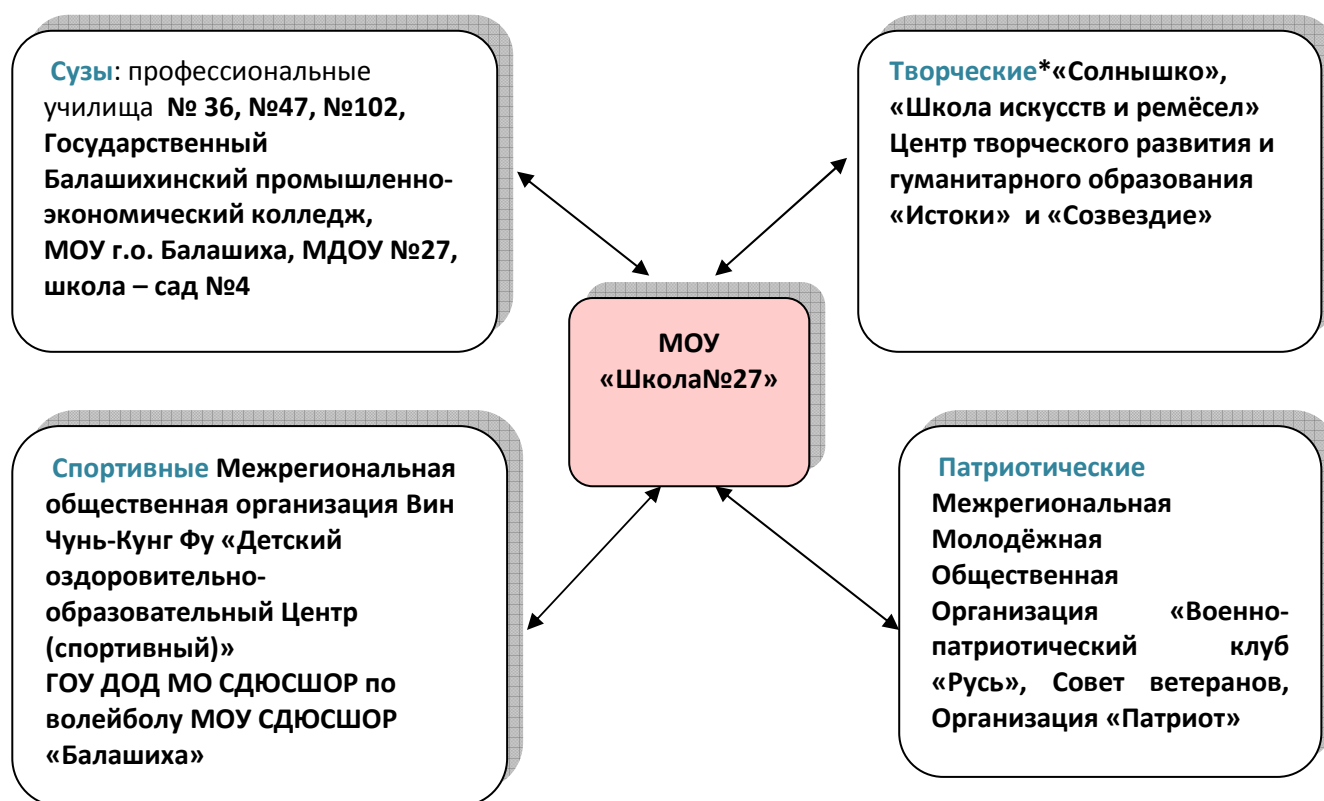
Сузы: профессиональные училища № 36, №47, №102, Государственный Балашихинский промышленно-экономический колледж, МОУ г.о. Балашиха, МДОУ №27, школа – сад №4

Творческие*«Солнышко», «Школа искусств и ремёсел» Центр творческого развития и гуманитарного образования «Истоки» и «Созвездие»

МОУ «Школа№27»

Спортивные Межрегиональная общественная организация Вин Чунь-Кунг Фу «Детский оздоровительно-образовательный Центр (спортивный)»
ГОУ ДОД МО СДЮСШОР по волейболу МОУ СДЮСШОР «Балашиха»

Патриотические
Межрегиональная Молодёжная Общественная Организация «Военно-патриотический клуб «Русь», Совет ветеранов, Организация «Патриот»